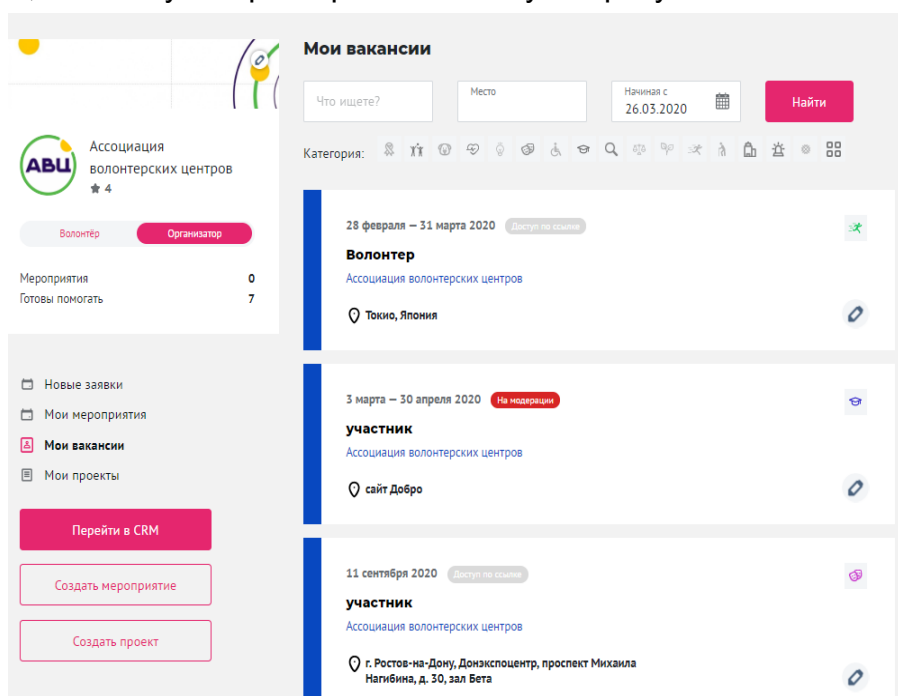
АВЦ

Ассоциация волонтерских центров
4

Волонтёр | Организатор

Мероприятия 0
Готовы помогать 7

Новые заявки
Мои мероприятия
Мои вакансии
Мои проекты

Перейти в CRM
Создать мероприятие
Создать проект

Мои вакансии

Что ищете?
Место
Начиная с
26.03.2020
Найти

Категория:

28 февраля – 31 марта 2020 Доступ по ссылке
Волонтер
Ассоциация волонтерских центров
Токио, Япония

3 марта – 30 апреля 2020 На модерации
участник
Ассоциация волонтерских центров
сайт Добро

11 сентября 2020 Доступ по ссылке
участник
Ассоциация волонтерских центров
г. Ростов-на-Дону, Донэкспоцентр, проспект Михаила Нагибина, д. 30, зал Бета